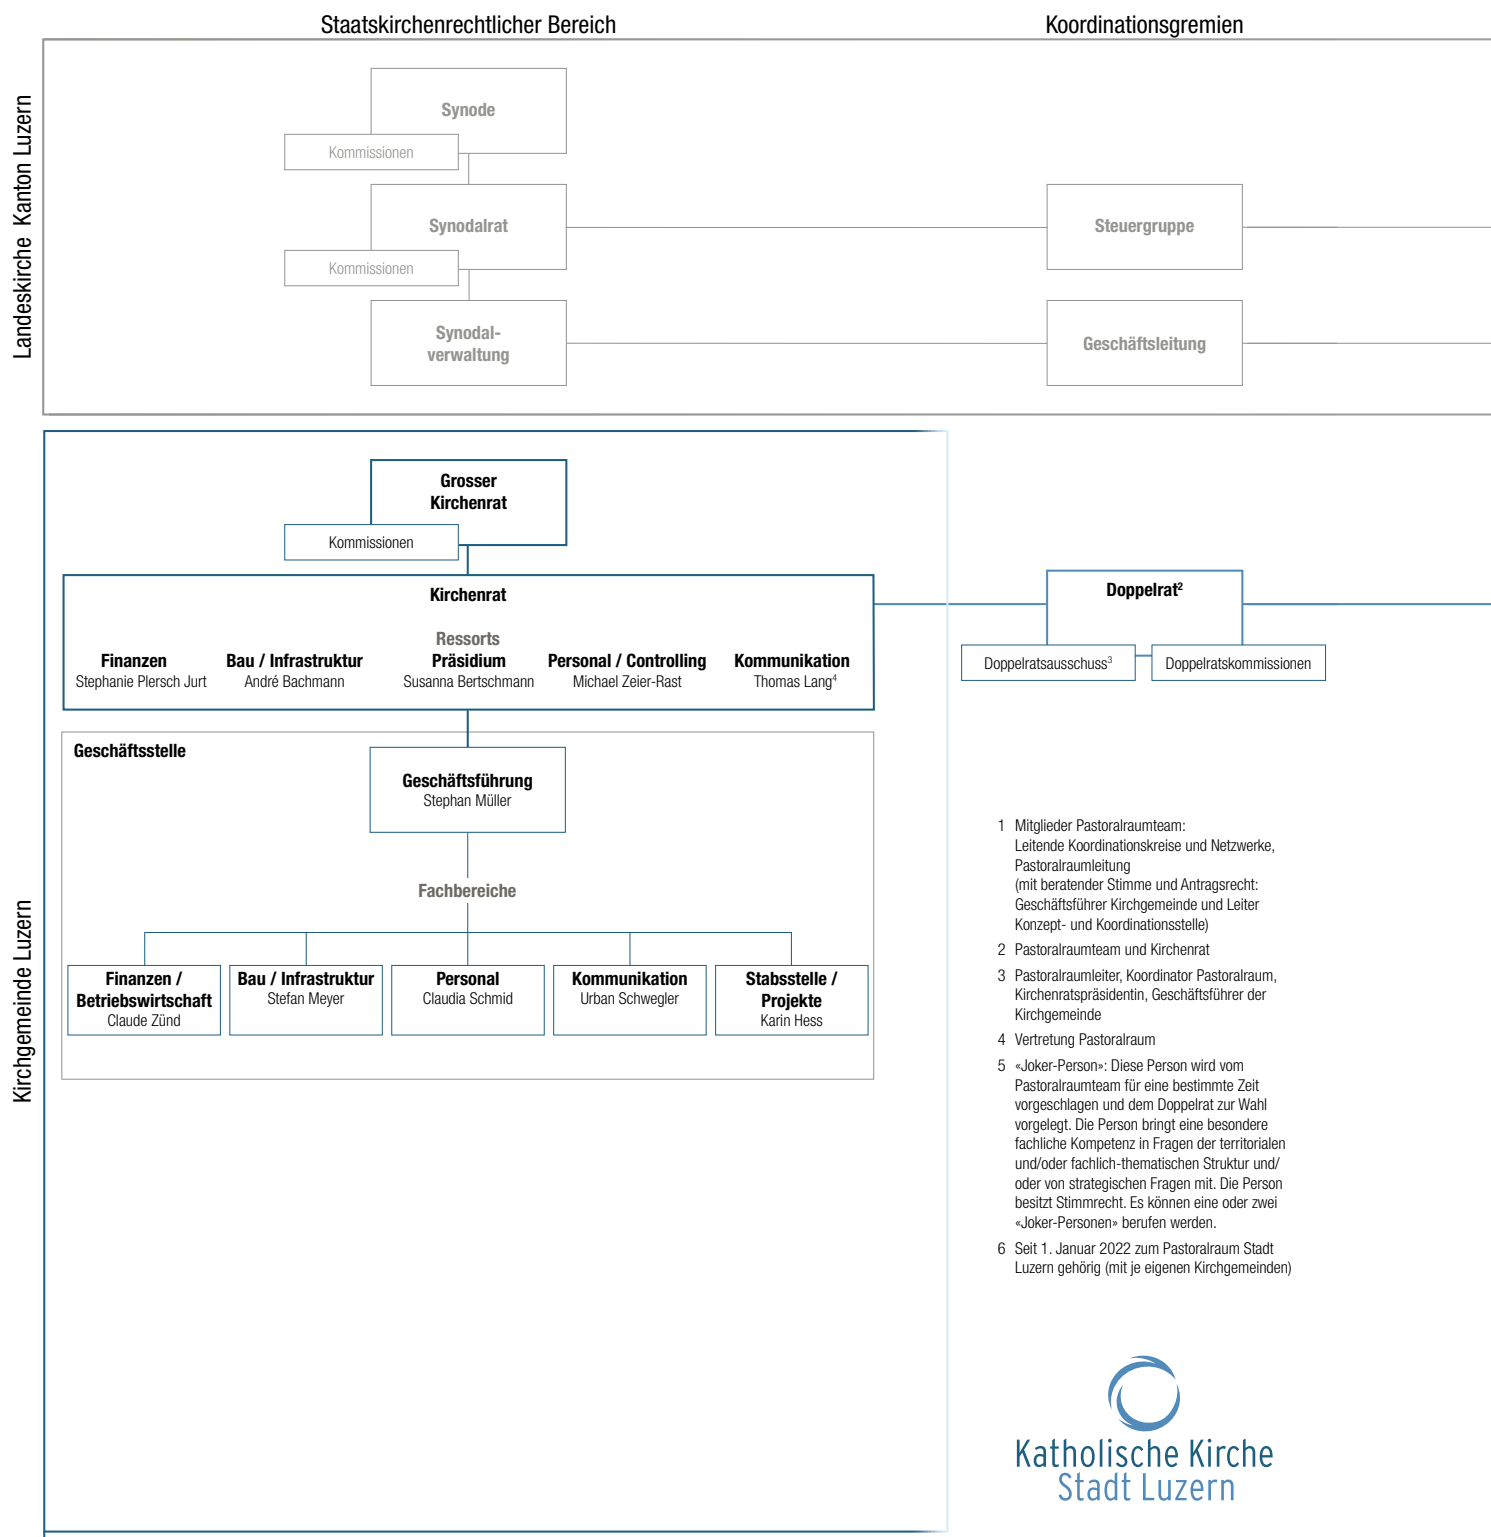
Staatskirchenrechtlicher Bereich

Koordinationsgremien

Landeskirche Kanton Luzern

Synode

Kommissionen

Synodalrat

Kommissionen

Synodalverwaltung

Steuergruppe

Geschäftsleitung

Kirchgemeinde Luzern

Grosser Kirchenrat

Kommissionen

Kirchenrat

Ressorts

Finanzen
Stephanie Plersch Jurt

Bau / Infrastruktur
André Bachmann

Präsidium
Susanna Bertschmann

Personal / Controlling
Michael Zeier-Rast

Kommunikation
Thomas Lang$^4$

Doppelrat$^2$

Doppelratsausschuss$^3$

Doppelratskommissionen

Geschäftsstelle

Geschäftsführung
Stephan Müller

Fachbereiche

Finanzen / Betriebswirtschaft
Claude Zünd

Bau / Infrastruktur
Stefan Meyer

Personal
Claudia Schmid

Kommunikation
Urban Schwegler

Stabsstelle / Projekte
Karin Hess

1 Mitglieder Pastoralraumteam: Leitende Koordinationskreise und Netzwerke, Pastoralraumleitung (mit beratender Stimme und Antragsrecht: Geschäftsführer Kirchgemeinde und Leiter Konzept- und Koordinationsstelle)

2 Pastoralraumteam und Kirchenrat

3 Pastoralraumleiter, Koordinator Pastoralraum, Kirchenratspräsidentin, Geschäftsführer der Kirchgemeinde

4 Vertretung Pastoralraum

5 «Joker-Person»: Diese Person wird vom Pastoralraumteam für eine bestimmte Zeit vorgeschlagen und dem Doppelrat zur Wahl vorgelegt. Die Person bringt eine besondere fachliche Kompetenz in Fragen der territorialen und/oder fachlich-thematischen Struktur und/ oder von strategischen Fragen mit. Die Person besitzt Stimmrecht. Es können eine oder zwei «Joker-Personen» berufen werden.

6 Seit 1. Januar 2022 zum Pastoralraum Stadt Luzern gehörig (mit je eigenen Kirchgemeinden)

Katholische Kirche
Stadt Luzern